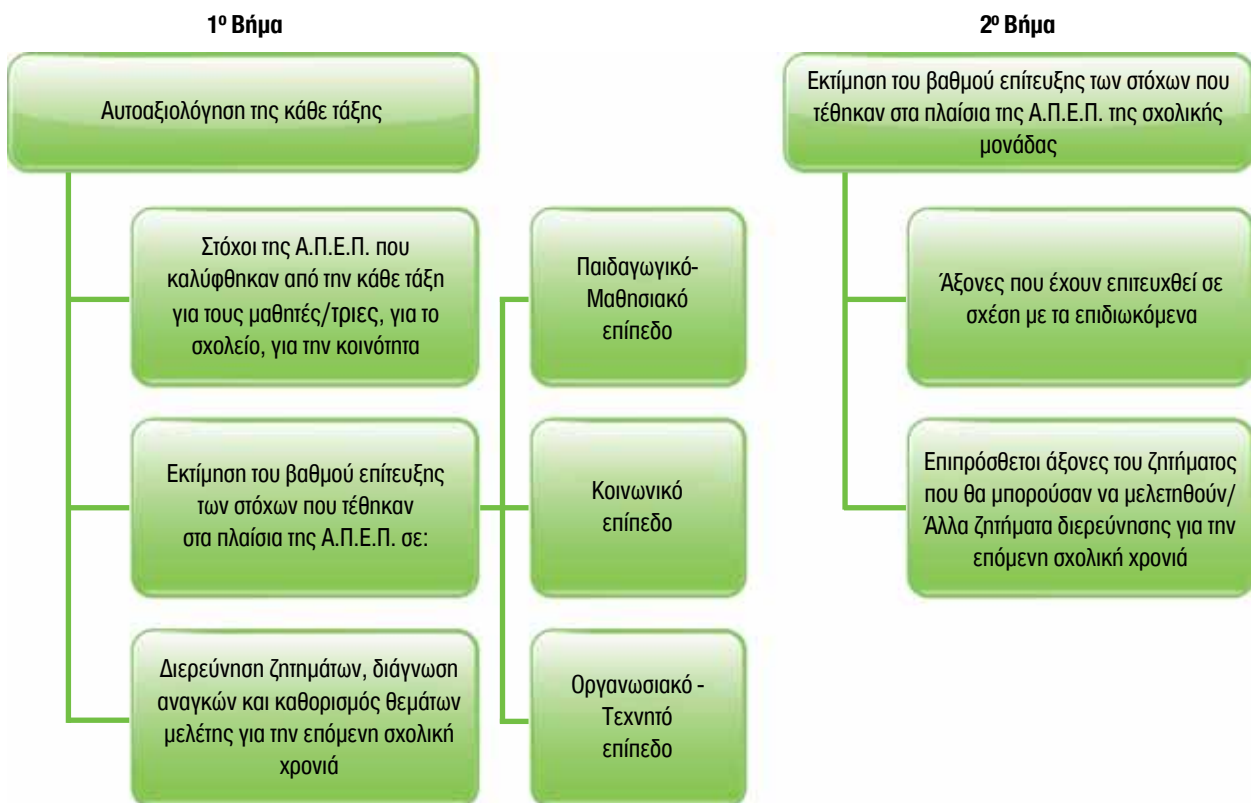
1º Βήμα

Αυτοαξιολόγηση της κάθε τάξης

Στόχοι της Α.Π.Ε.Π. που καλύφθηκαν από την κάθε τάξη για τους μαθητές/τριες, για το σχολείο, για την κοινότητα

Εκτίμηση του βαθμού επίτευξης των στόχων που τέθηκαν στα πλαίσια της Α.Π.Ε.Π. σε:

Διερεύνηση ζητημάτων, διάγνωση αναγκών και καθορισμός θεμάτων μελέτης για την επόμενη σχολική χρονιά

Παιδαγωγικό-Μαθησιακό επίπεδο

Κοινωνικό επίπεδο

Οργανωσιακό - Τεχνητό επίπεδο

2º Βήμα

Εκτίμηση του βαθμού επίτευξης των στόχων που τέθηκαν στα πλαίσια της Α.Π.Ε.Π. της σχολικής μονάδας

Άξονες που έχουν επιτευχθεί σε σχέση με τα επιδιωκόμενα

Επιπρόσθετοι άξονες του ζητήματος που θα μπορούσαν να μελετηθούν/ Άλλα ζητήματα διερεύνησης για την επόμενη σχολική χρονιά